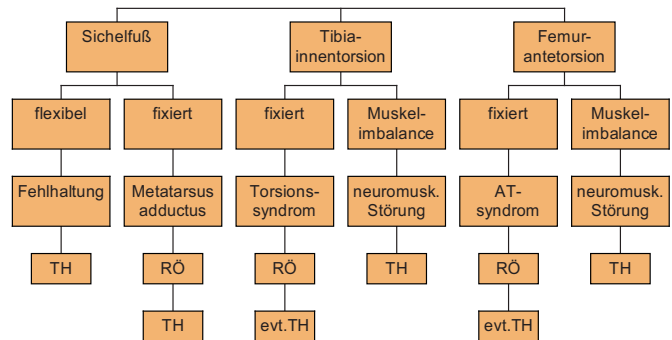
Sichelfuß

flexibel

Fehlhaltung

TH

fixiert

Metatarsus adductus

RÖ

TH

Tibia-innentorsion

fixiert

Torsions-syndrom

RÖ

evt.TH

Muskel-imbalance

neuromusk. Störung

TH

Femur-antetorsion

fixiert

AT-syndrom

RÖ

evt.TH

Muskel-imbalance

neuromusk. Störung

TH